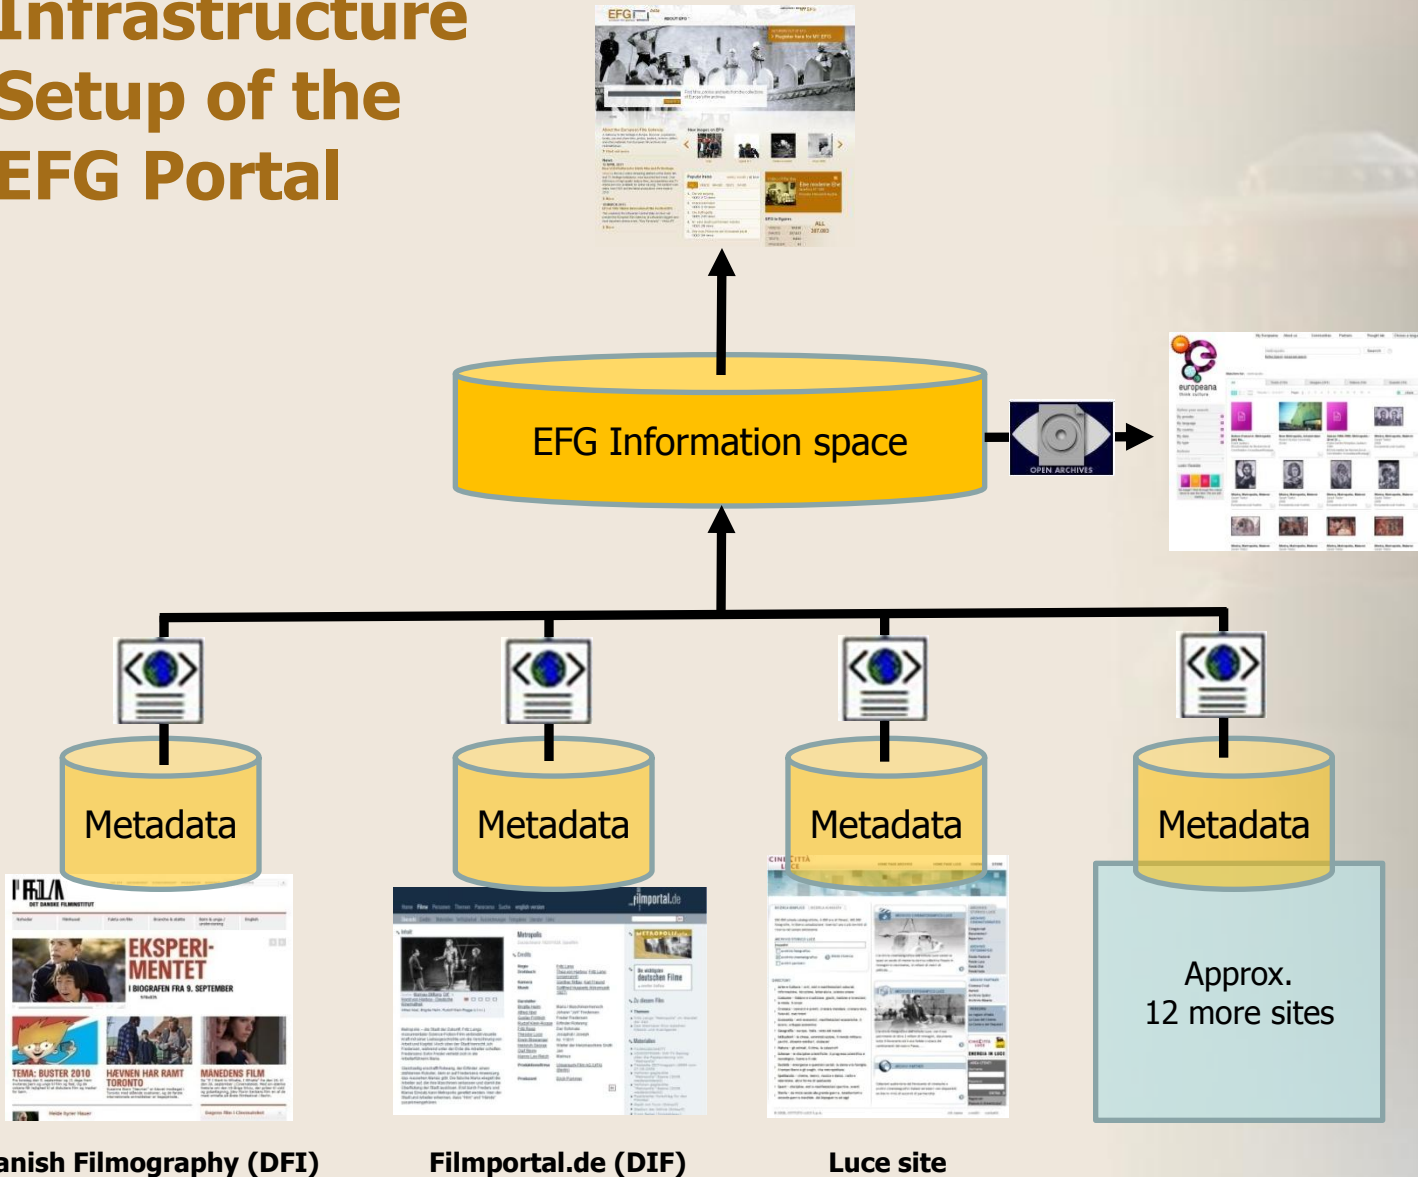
Infrastructure Setup of the EFG Portal

EFG Information space

OPEN ARCHIVES

europeana

Metadata

Metadata

Metadata

Metadata

Approx. 12 more sites

DET DANSKE FILMINSTITUT

EKSPERIMENTET

I BIOGRAFEN FRA 9. SEPTEMBER

TEMA: BUSTER 2010

HÆVNEN HAR RAMT TORONTO

MANEDENS FILM

filmportal.de

Metropolis

CINECITTÀ LUCE

anish Filmography (DFI)

Filmportal.de (DIF)

Luce site